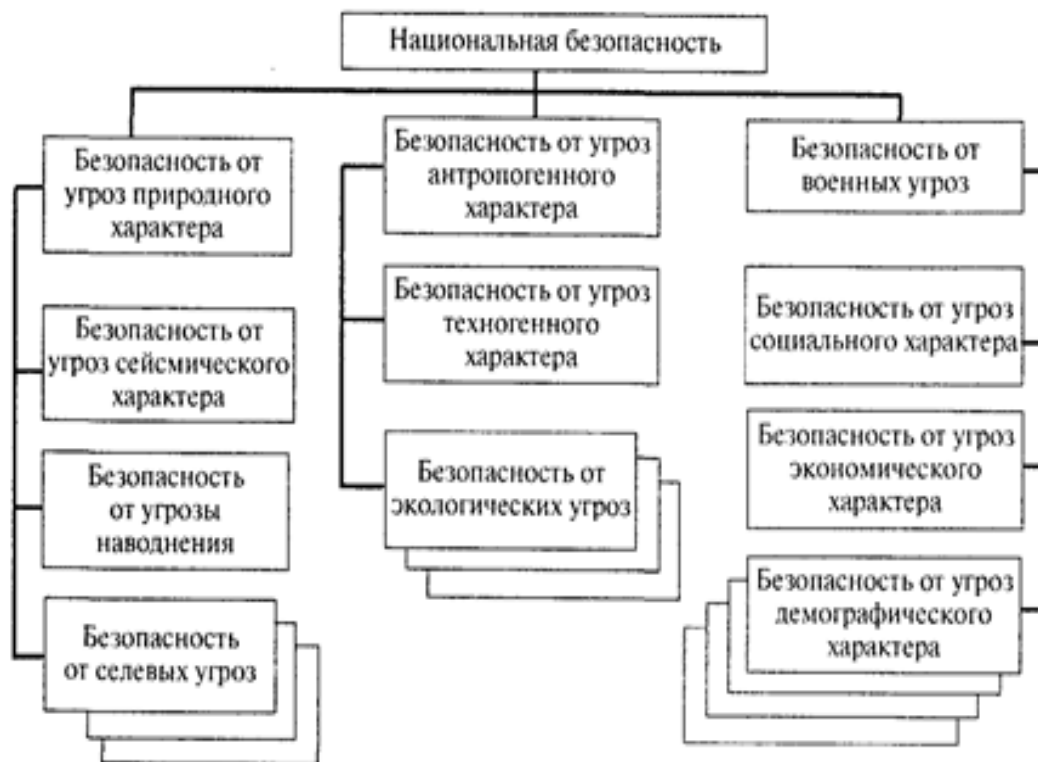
Национальная безопасность

Безопасность от угроз природного характера

Безопасность от угроз сейсмического характера

Безопасность от угрозы наводнения

Безопасность от селевых угроз

Безопасность от угроз антропогенного характера

Безопасность от угроз техногенного характера

Безопасность от экологических угроз

Безопасность от военных угроз

Безопасность от угроз социального характера

Безопасность от угроз экономического характера

Безопасность от угроз демографического характера